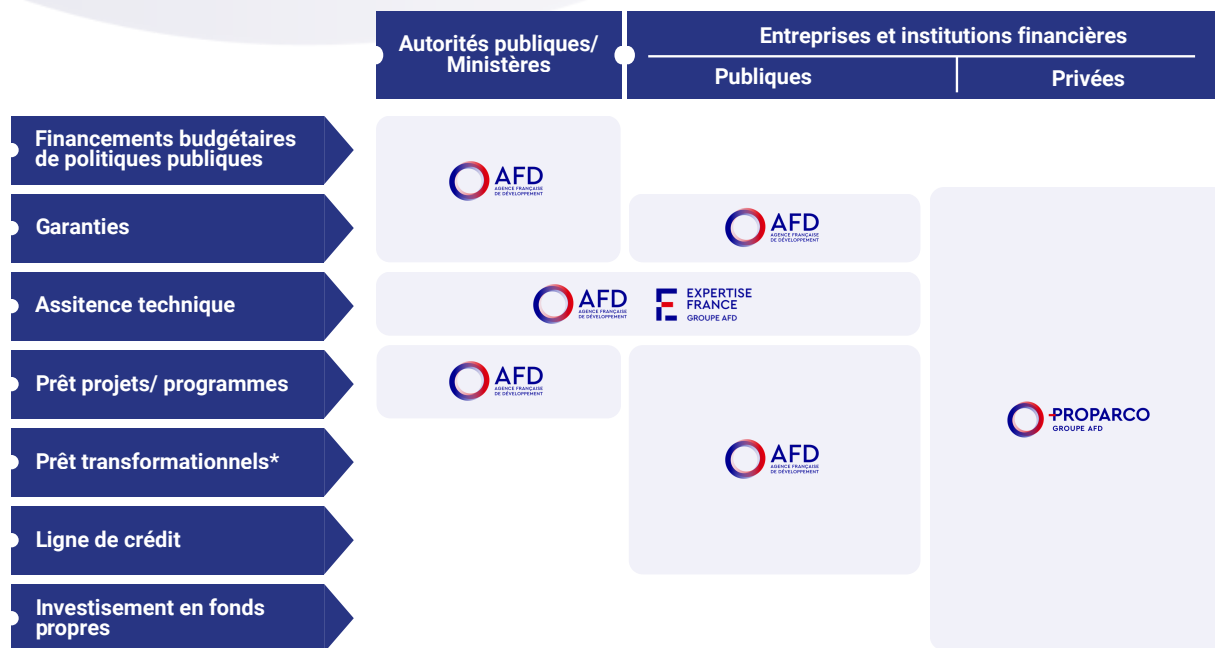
Autorités publiques/ Ministères

Entreprises et institutions financières

Publiques

Privées

Financements budgétaires de politiques publiques

Garanties

Assitence technique

Prêt projets/ programmes

Prêt transformationnels*

Ligne de crédit

Investisement en fonds propres

AFD
AGENCE FRANÇAISE DE DÉVELOPPEMENT

AFD
AGENCE FRANÇAISE DE DÉVELOPPEMENT

AFD
AGENCE FRANÇAISE DE DÉVELOPPEMENT

EXPERTISE FRANCE
GROUPE AFD

AFD
AGENCE FRANÇAISE DE DÉVELOPPEMENT

AFD
AGENCE FRANÇAISE DE DÉVELOPPEMENT

PROPARCO
GROUPE AFD